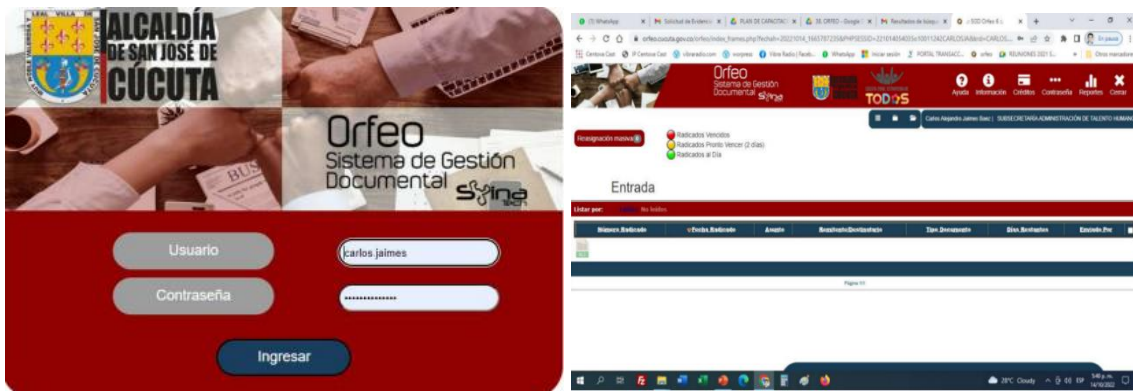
ALCALDÍA DE SAN JOSÉ DE CÚCUTA

Orfeo
Sistema de Gestión Documental

Usuario
carlos.jaimes
Contraseña
•••••••••••••••
Ingresar

Orfeo
Sistema de Gestión Documental

TODOS

Ayuda Información Créditos Contraseña Reportes Cerrar

Carlos Alejandro Jaimes Baez | SUBSECRETARÍA ADMINISTRACIÓN DE TALENTO HUMANO

Reasignación masiva
Radicados Vencidos
Radicados Pronto Vencer (2 días)
Radicados al Día

Entrada

Listar por: No leídos

| Número Radicado | Fecha Radicado | Asunto | Remitente/Destinatario | Tipo Documento | Días Restantes | Enviado Por |
|---|---|---|---|---|---|---|

Página 1/1

28°C Cloudy